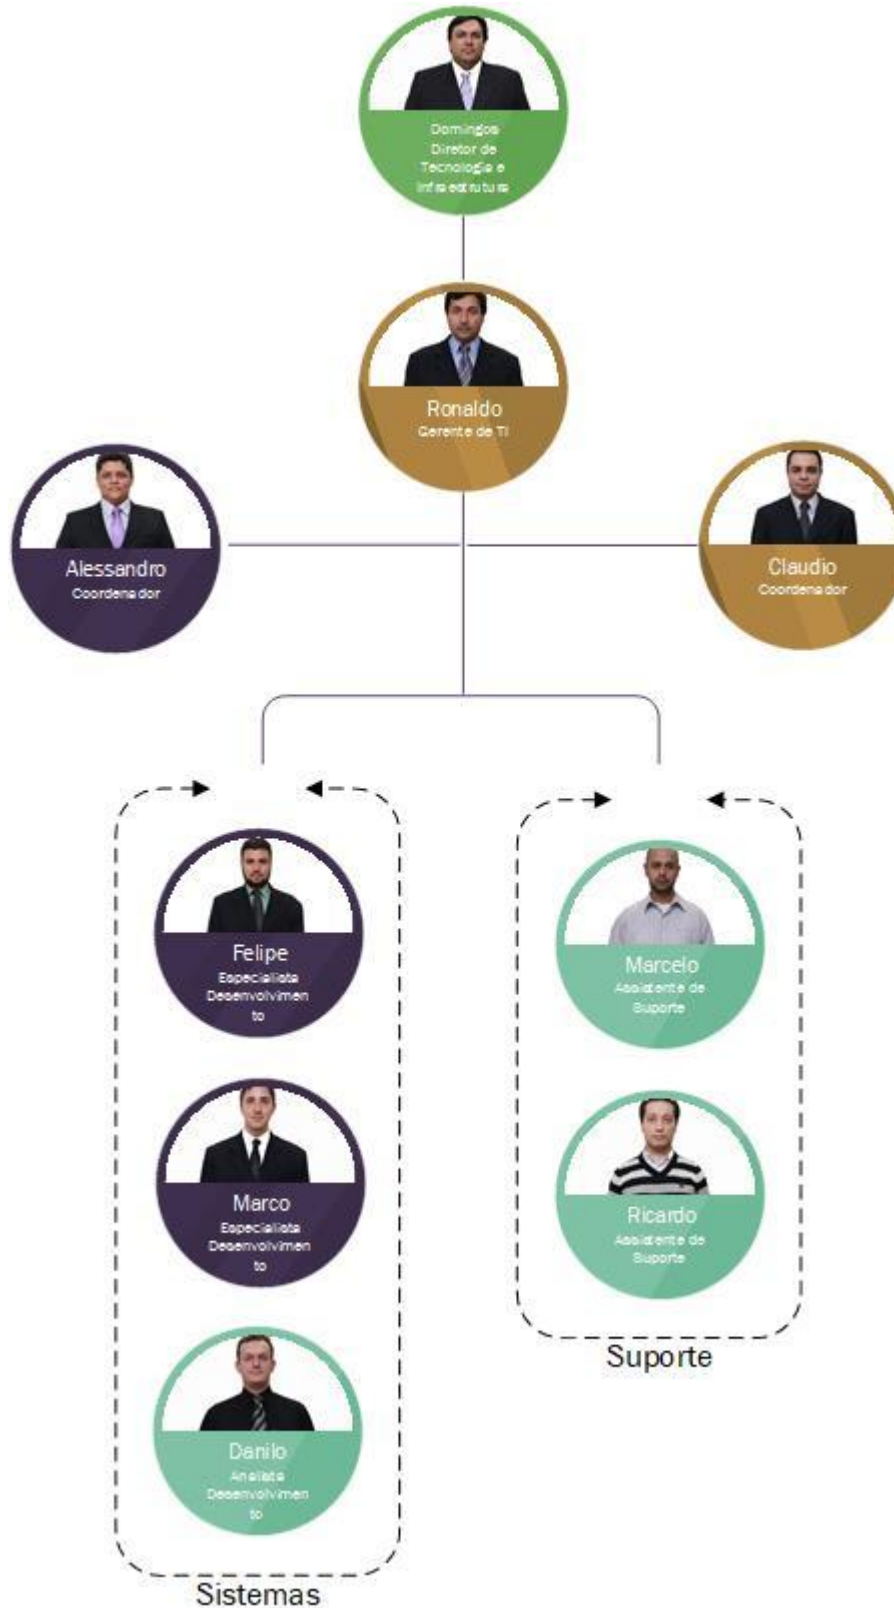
Domingos
Diretor de Tecnologia e Infraestrutura

Ronaldo
Gerente de TI

Alessandro
Coordenador

Claudio
Coordenador

Felipe
Especialista Desenvolvimento

Marco
Especialista Desenvolvimento

Danilo
Analista Desenvolvimento

Sistemas

Marcelo
Assistente de Suporte

Ricardo
Assistente de Suporte

Suporte